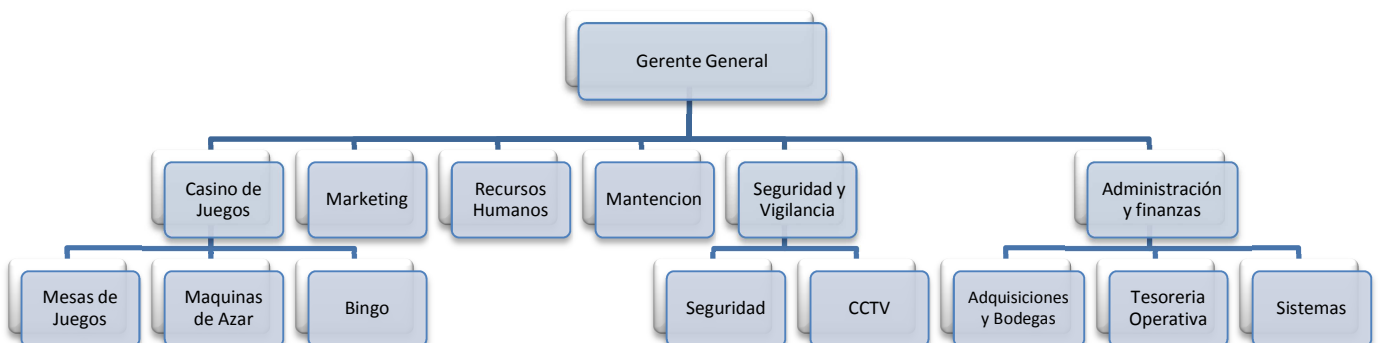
Gerente General

Casino de Juegos

Marketing

Recursos Humanos

Mantencion

Seguridad y Vigilancia

Administración y finanzas

Mesas de Juegos

Maquinas de Azar

Bingo

Seguridad

CCTV

Adquisiciones y Bodegas

Tesoreria Operativa

Sistemas